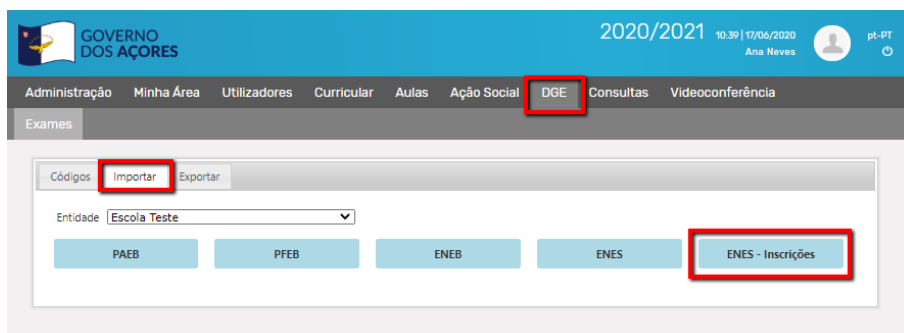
GOVERNO DOS AÇORES

2020/2021 10:39 | 17/06/2020 Ana Neves

pt-PT

Administração Minha Área Utilizadores Curricular Aulas Ação Social DGE Consultas Videoconferência

Exames

Códigos Importar Exportar

Entidade Escola Teste

PAEB PFEB ENEB ENES ENES - Inscrições